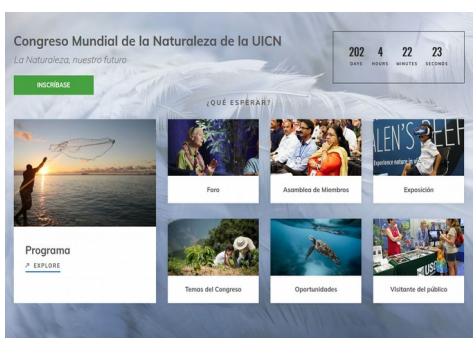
Congreso Mundial de la Naturaleza de la UICN

La Naturaleza, nuestro futuro

INSCRÍBASE

202 DAYS 4 HOURS 22 MINUTES 23 SECONDS

¿QUÉ ESPERAR?

Programa

↗ EXPLORE

Foro

Asamblea de Miembros

Exposición

Temas del Congreso

Oportunidades

Visitante del público